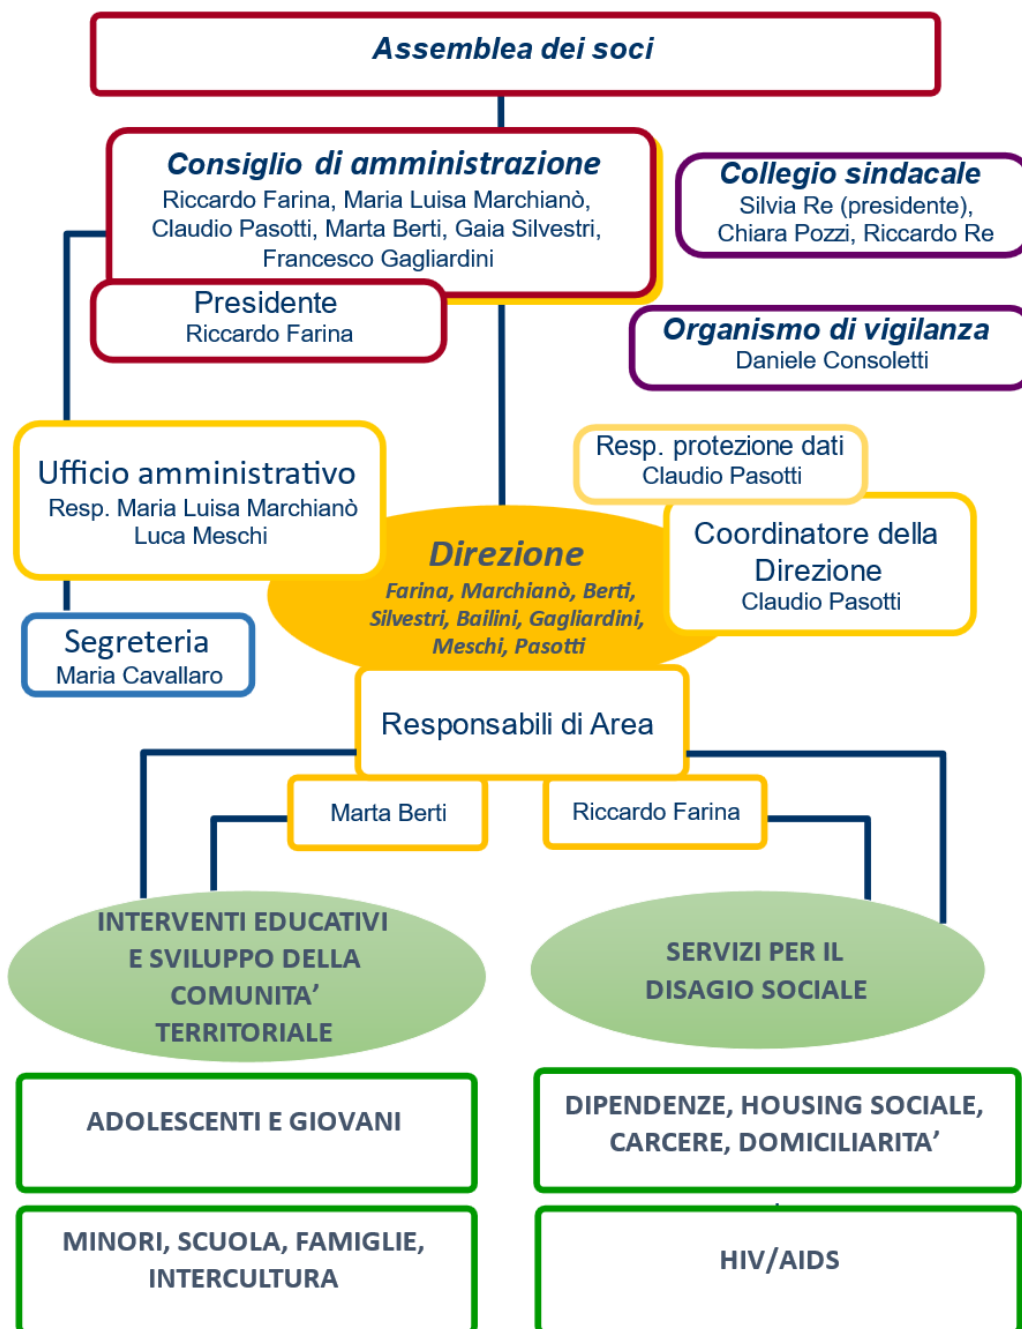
Assemblea dei soci

Consiglio di amministrazione
Riccardo Farina, Maria Luisa Marchianò, Claudio Pasotti, Marta Berti, Gaia Silvestri, Francesco Gagliardini

Collegio sindacale
Silvia Re (presidente), Chiara Pozzi, Riccardo Re

Presidente
Riccardo Farina

Organismo di vigilanza
Daniele Consoletti

Ufficio amministrativo
Resp. Maria Luisa Marchianò
Luca Meschi

Resp. protezione dati
Claudio Pasotti

Direzione
Farina, Marchianò, Berti, Silvestri, Bailini, Gagliardini, Meschi, Pasotti

Coordinatore della Direzione
Claudio Pasotti

Segreteria
Maria Cavallaro

Responsabili di Area

Marta Berti

Riccardo Farina

INTERVENTI EDUCATIVI E SVILUPPO DELLA COMUNITA' TERRITORIALE

SERVIZI PER IL DISAGIO SOCIALE

ADOLESCENTI E GIOVANI

DIPENDENZE, HOUSING SOCIALE, CARCERE, DOMICILIARITA'

MINORI, SCUOLA, FAMIGLIE, INTERCULTURA

HIV/AIDS